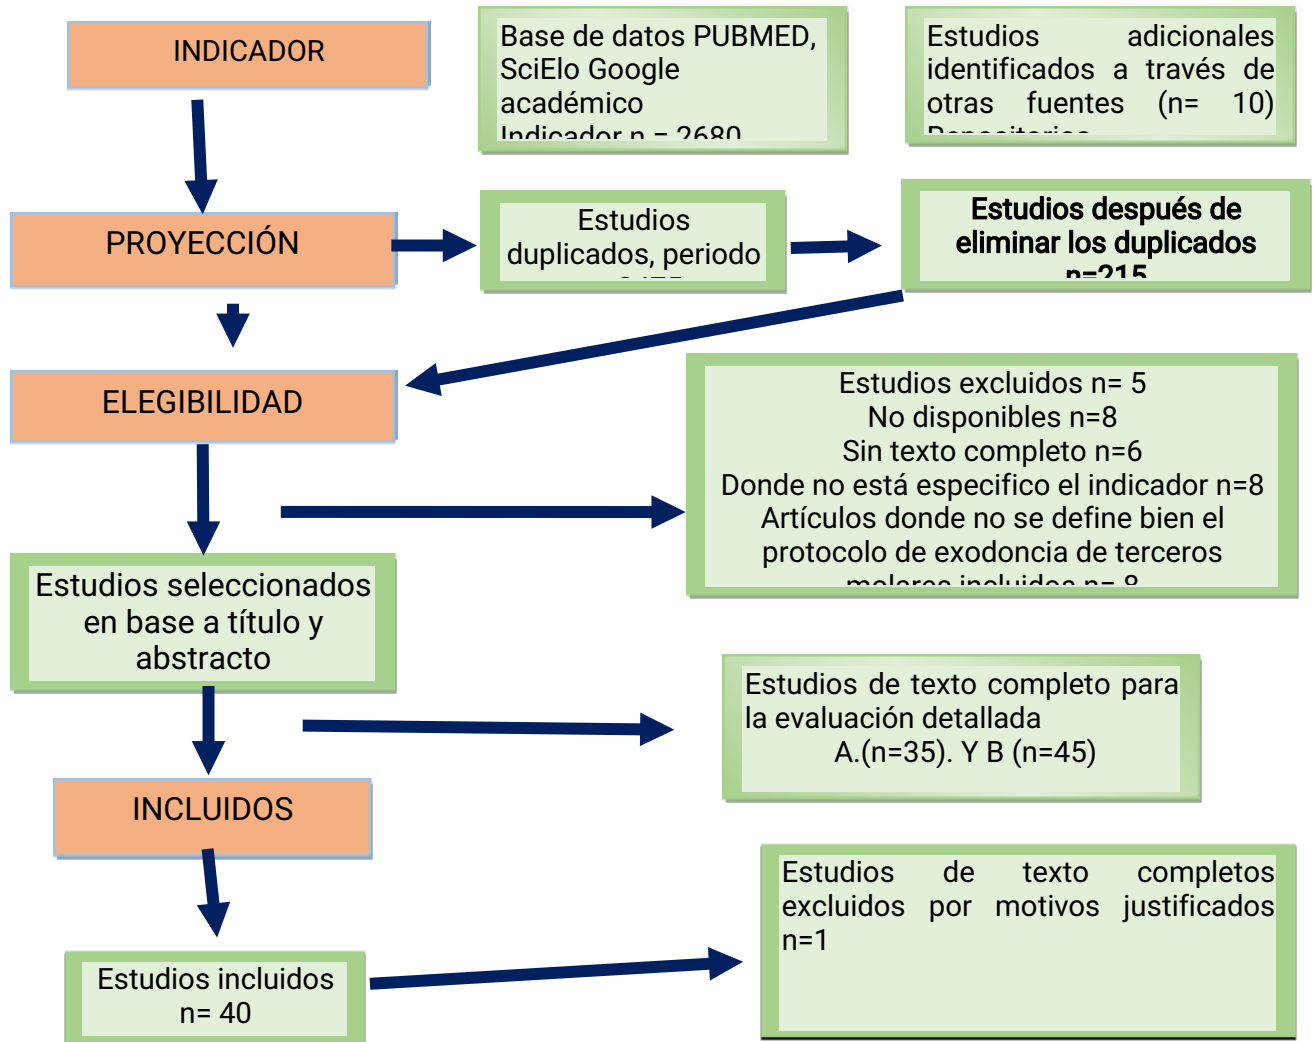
INDICADOR

Base de datos PUBMED, SciElo Google académico Indicador n = 2680

Estudios adicionales identificados a través de otras fuentes (n= 10) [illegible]

PROYECCIÓN

Estudios duplicados, periodo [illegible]

Estudios después de eliminar los duplicados n=215

ELEGIBILIDAD

Estudios excluidos n= 5
No disponibles n=8
Sin texto completo n=6
Donde no está especifico el indicador n=8
Artículos donde no se define bien el protocolo de exodoncia de terceros molares incluidos n= 8

Estudios seleccionados en base a título y abstracto

Estudios de texto completo para la evaluación detallada
A.(n=35). Y B (n=45)

INCLUIDOS

Estudios de texto completos excluidos por motivos justificados n=1

Estudios incluidos n= 40